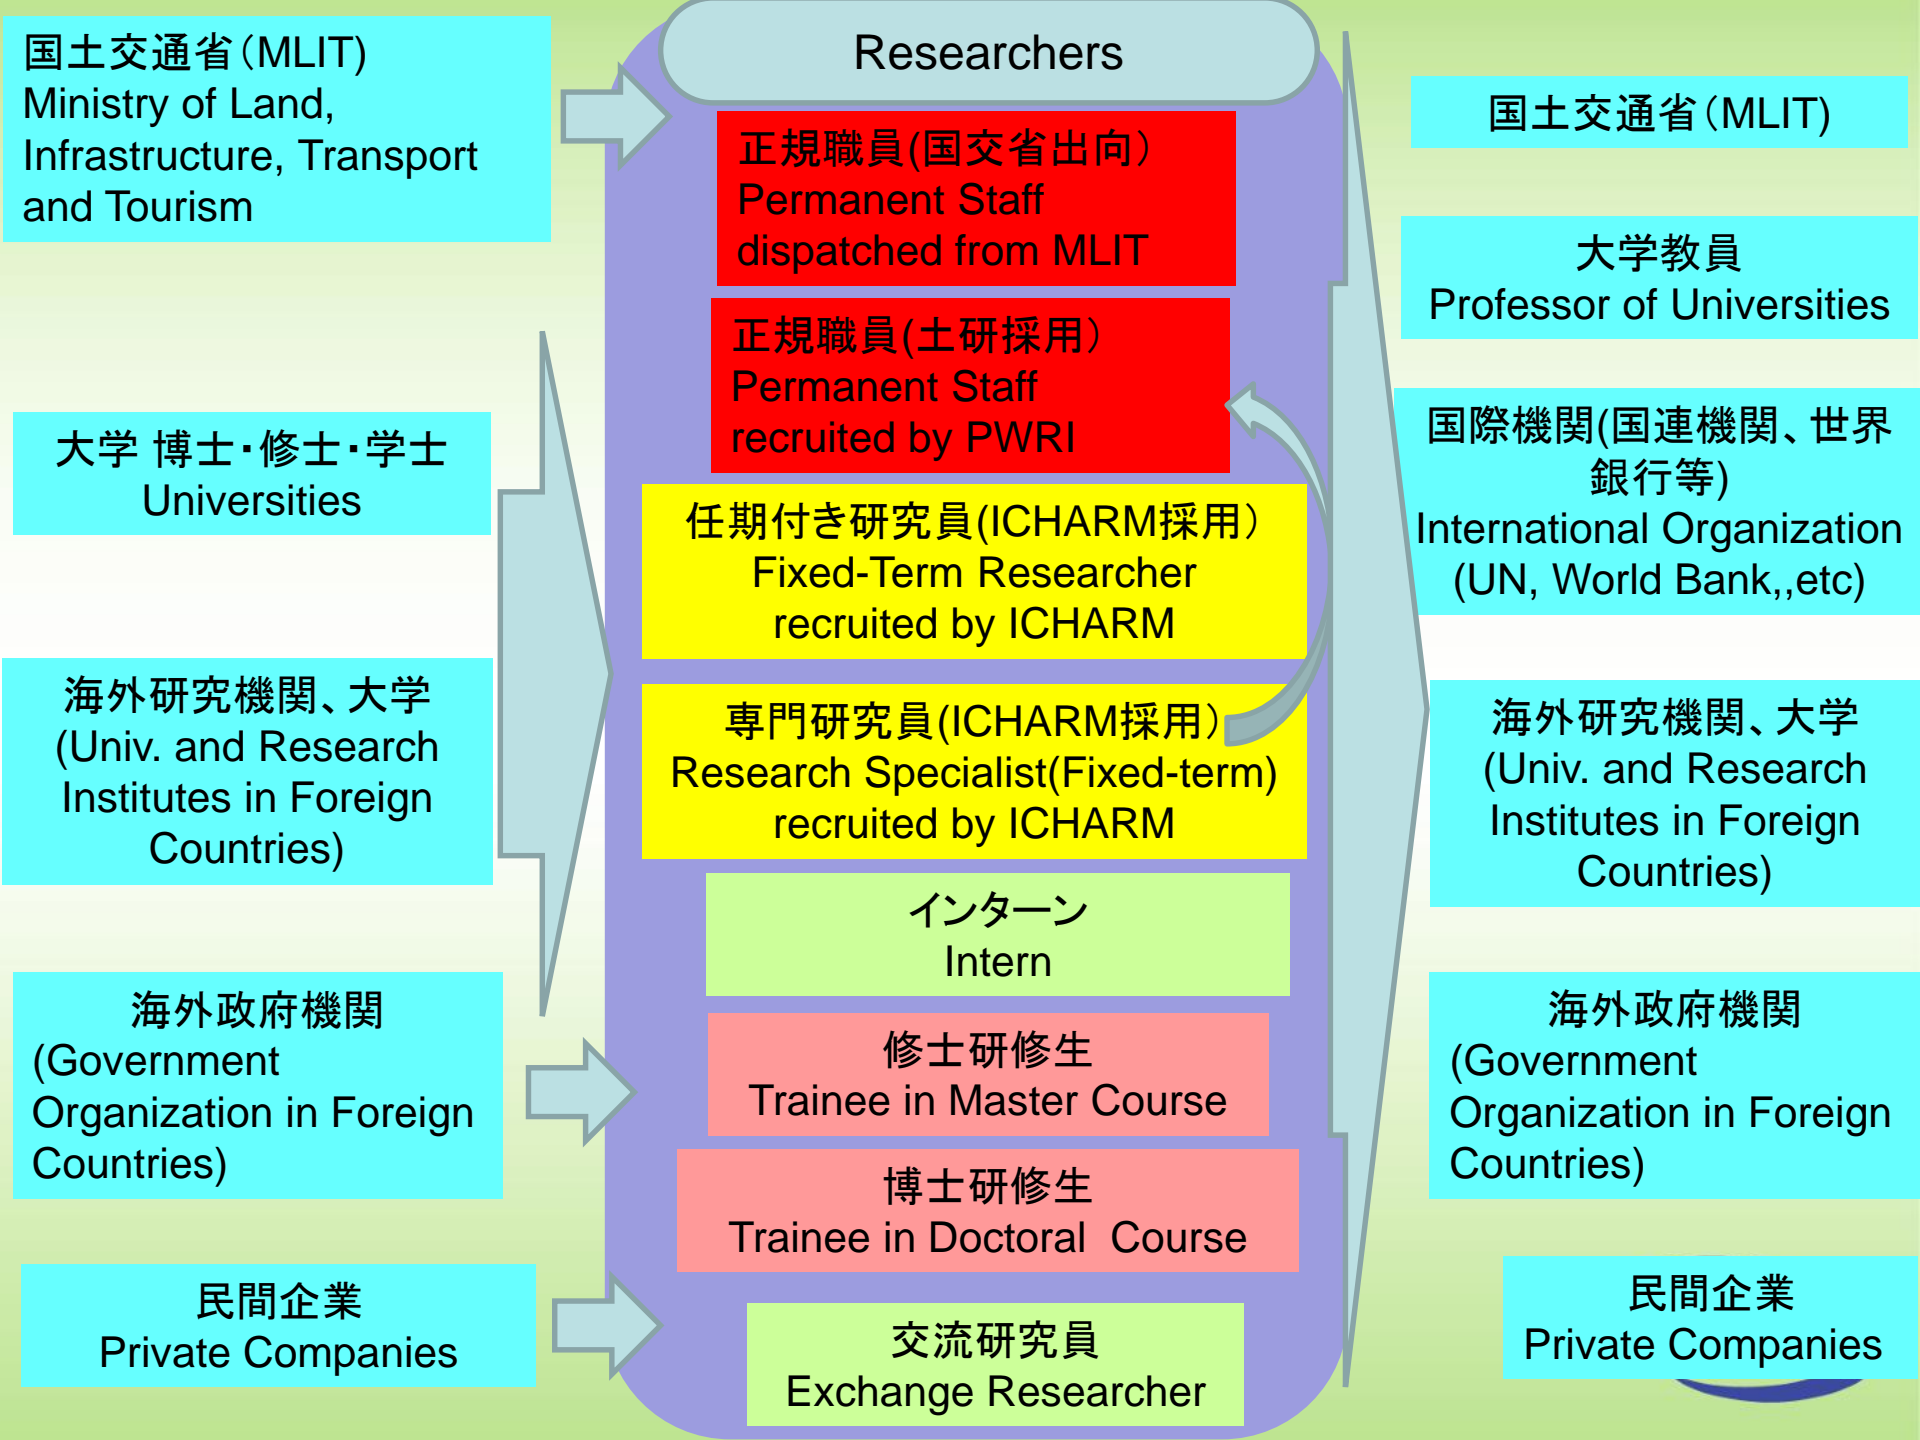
国土交通省(MLIT)
Ministry of Land, Infrastructure, Transport and Tourism

大学 博士･修士･学士
Universities

海外研究機関、大学
(Univ. and Research Institutes in Foreign Countries)

海外政府機関
(Government Organization in Foreign Countries)

民間企業
Private Companies

Researchers

正規職員(国交省出向)
Permanent Staff dispatched from MLIT

正規職員(土研採用)
Permanent Staff recruited by PWRI

任期付き研究員(ICHARM採用)
Fixed-Term Researcher recruited by ICHARM

専門研究員(ICHARM採用)
Research Specialist(Fixed-term) recruited by ICHARM

インターン
Intern

修士研修生
Trainee in Master Course

博士研修生
Trainee in Doctoral Course

交流研究員
Exchange Researcher

国土交通省(MLIT)

大学教員
Professor of Universities

国際機関(国連機関、世界銀行等)
International Organization (UN, World Bank,,etc)

海外研究機関、大学
(Univ. and Research Institutes in Foreign Countries)

海外政府機関
(Government Organization in Foreign Countries)

民間企業
Private Companies